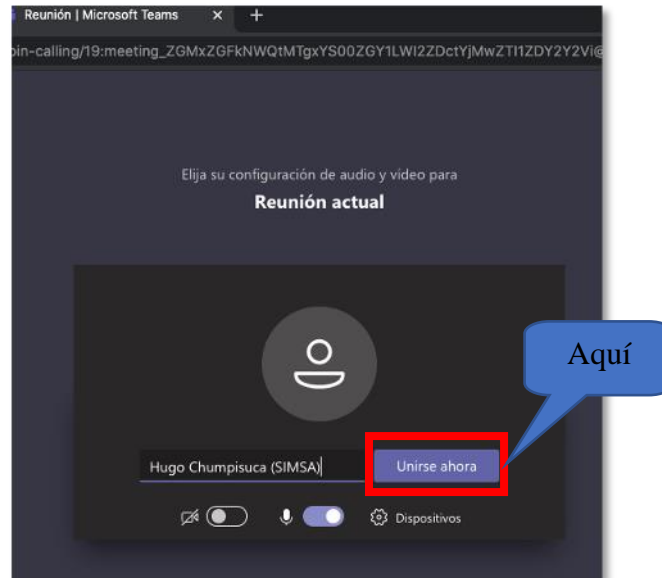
Reunión | Microsoft Teams × +

oin-calling/19:meeting_ZGMxZGFkNWQtMTgxYS00ZGY1LWI2ZDctYjMwZTI1ZDY2Y2Vi@

Elija su configuración de audio y video para

Reunión actual

Aquí

Hugo Chumpisuca (SIMSA)

Unirse ahora

Dispositivos